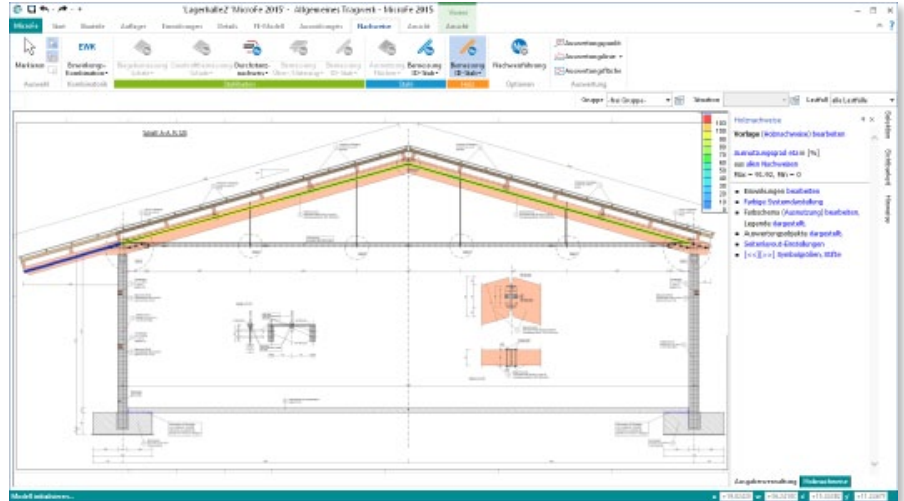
'Lagerhalle2' 'MicroFe 2015' - Allgemeines Tragwerk - MicroFe 2015

Ansicht

MicroFe | Start | Bauteile | Auflager | Einwirkungen | Details | FE-Modell | Auswertungen | Nachweise | Ansicht | Ansicht

Markieren

EWK

Erweiterungs-Kombination

Auswahl | Kombinatorik

Durchstanznachweis

Bemessung 1D-Stab

Bemessung 1D-Stab

Nachweisführung

Auswertungspunkt

Auswertungslinie

Auswertungsfläche

Stahlbeton | Stahl | Holz | Optionen | Auswertung

Gruppe | -kei Gruppe- | Struktur | Leitfolie | alle Leitfolie

Schnitt A-A, M 1:50

Holznachweise

Vorlage (Holznachweise) bearbeiten

Ausnutzungsgrad ntaus [%]

aus allen Nachweisen

Max = 95.93, Min = 0

Einwirkungen bearbeiten

Farbige Systemdarstellung

Farbschema (Ausnutzung) bearbeiten, Legende dargestellt.

Auswertungsobjekte dargestellt.

Seitenlayout-Einstellungen

[<<][>>] Symbolgrößen, Stifte

Ausgabeverwaltung | Holznachweise

Modell initialisieren...

Eigenschaften | Objektbaum | Hinweise